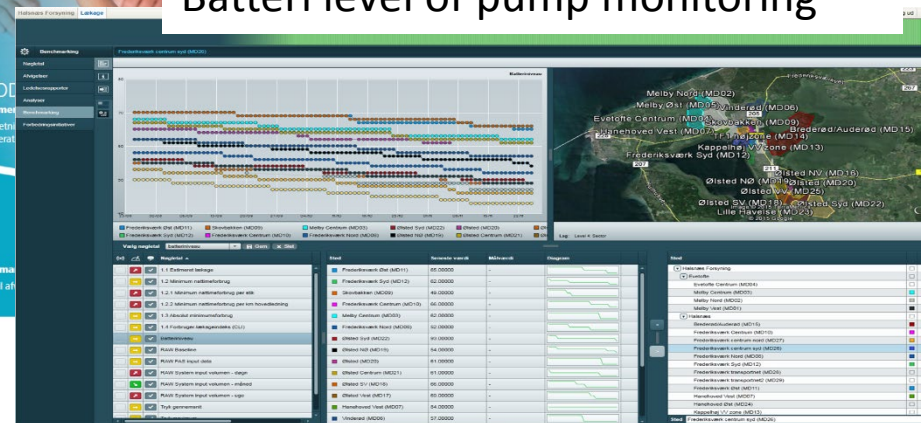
Batteri level of pump monitoring

Halsnæs Forsyning Lækage

Benchmarking

Nøgletal
Afvigelser
Ledelsesrapporter
Analyser
Benchmarking
Forbrugsindstillinger

Frederiksværk centrum syd (MD20)

Batteriniveau

Frederiksværk Øst (MD11) Skovbakken (MD09) Melby Centrum (MD03) Ølsted Syd (MD22)
Frederiksværk Syd (MD12) Frederiksværk Centrum (MD10) Frederiksværk Nord (MD08) Ølsted Nv (MD16) Ølsted Centrum (MD21)

Vælg nøgletal Batteriniveau Gem Slet

Melby Nord (MD02)
Melby Øst (MD05)
Vinderød (MD06)
Evetofte Centrum (MD04)
Skovbakken (MD09)
Hanehoved Vest (MD07)
Industrizone (MD14)
Brederød/Auderød (MD15)
Kappelhøj VV zone (MD13)
Frederiksværk Syd (MD12)
Ølsted NV (MD16)
Ølsted NØ (MD19)
Ølsted (MD20)
Ølsted VV (MD25)
Ølsted SV (MD18)
Ølsted Syd (MD22)
Lille Havelse (MD23)

Nøgletal
1.1 Estimeret lækage
1.2 Minimum natforbrug
1.2.1 Minimum natforbrug per stik
1.2.2 Minimum natforbrug per km hovedledning
1.3 Absolut minimumsforbrug
1.4 Forbrugslekkagedelsindex (CL)
Batteriniveau
RAW Baseline
RAW PAR input data
RAW System input volumen - døgn
RAW System input volumen - måned
RAW System input volumen - uge
Tryk gennemsnit

| Sted | Seneste værdi | Målværdi | Diagram |
|---|---|---|---|
| Frederiksværk Øst (MD11) | 85.00000 | - | |
| Frederiksværk Syd (MD12) | 82.00000 | - | |
| Skovbakken (MD09) | 46.00000 | - | |
| Frederiksværk Centrum (MD10) | 66.00000 | - | |
| Melby Centrum (MD03) | 82.00000 | - | |
| Frederiksværk Nord (MD08) | 32.00000 | - | |
| Ølsted Syd (MD22) | 93.00000 | - | |
| Ølsted NØ (MD19) | 54.00000 | - | |
| Ølsted (MD20) | 61.00000 | - | |
| Ølsted Centrum (MD21) | 61.00000 | - | |
| Ølsted SV (MD18) | 66.00000 | - | |
| Ølsted Vest (MD17) | 65.00000 | - | |
| Hanehoved Vest (MD07) | 64.00000 | - | |
| Vinderød (MD06) | 57.00000 | - | |

Sted
Halsnæs Forsyning
Evetofte
Evetofte Centrum (MD04)
Melby Centrum (MD03)
Melby Nord (MD02)
Melby Vest (MD01)
Halsnæs
Brederød/Auderød (MD15)
Frederiksværk Centrum (MD10)
Frederiksværk centrum vest (MD27)
Frederiksværk centrum syd (MD20)
Frederiksværk Nord (MD08)
Frederiksværk Syd (MD12)
Frederiksværk transporthed (MD26)
Frederiksværk transporthed2 (MD29)
Frederiksværk Øst (MD11)
Hanehoved Vest (MD07)
Hanehoved Øst (MD24)
Kappelhøj VV zone (MD13)
Sted Frederiksværk centrum syd (MD20)